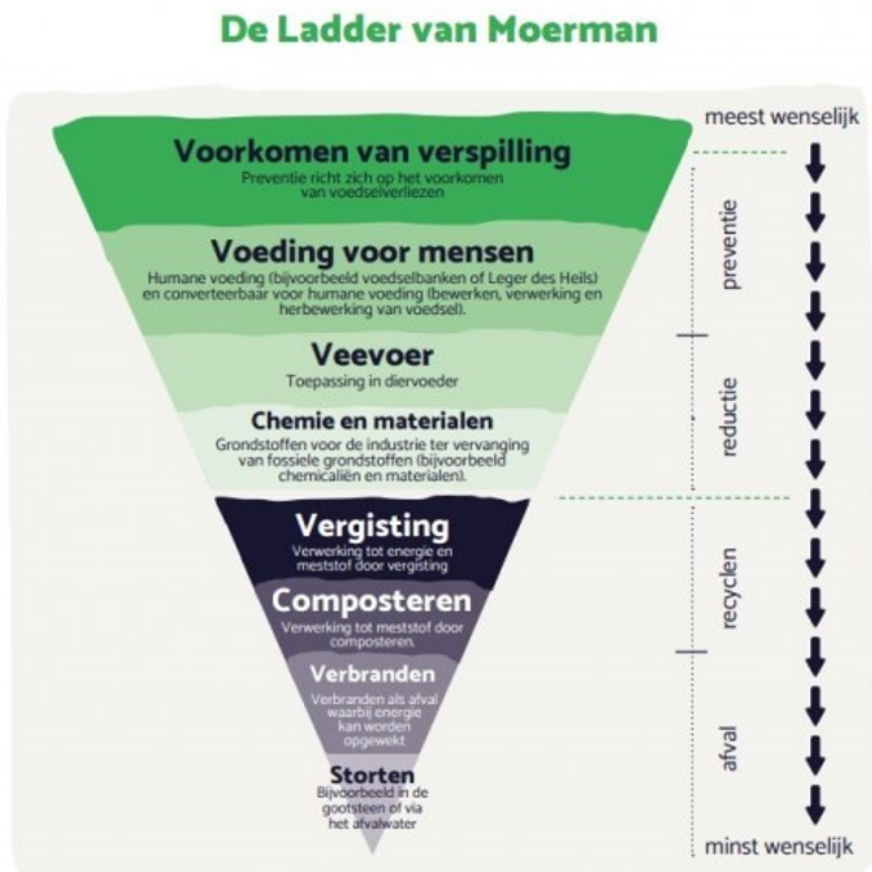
De Ladder van Moerman

meest wenselijk

Voorkomen van verspilling
Preventie richt zich op het voorkomen van voedselverliezen

Voeding voor mensen
Humane voeding (bijvoorbeeld voedselbanken of Leger des Heils) en converteerbaar voor humane voeding (bewerken, verwerking en herbewerking van voedsel).

Veevoer
Toepassing in diervoeder

Chemie en materialen
Grondstoffen voor de industrie ter vervanging van fossiele grondstoffen (bijvoorbeeld chemicaliën en materialen).

Vergisting
Verwerking tot energie en meststof door vergisting

Composteren
Verwerking tot meststof door composteren.

Verbranden
Verbranden als afval waarbij energie kan worden opgewekt

Storten
Bijvoorbeeld in de gootsteen of via het afvalwater

preventie

reductie

recyclen

afval

minst wenselijk